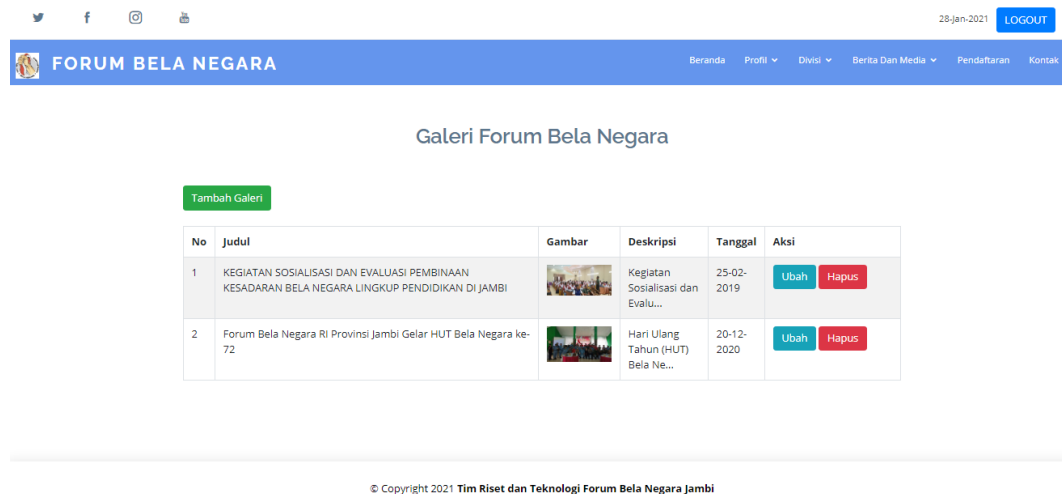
28-Jan-2021 LOGOUT

FORUM BELA NEGARA

Beranda Profil Divisi Berita Dan Media Pendaftaran Kontak

Galeri Forum Bela Negara

Tambah Galeri

| No | Judul | Gambar | Deskripsi | Tanggal | Aksi |
|---|---|---|---|---|---|
| 1 | KEGIATAN SOSIALISASI DAN EVALUASI PEMBINAAN KESADARAN BELA NEGARA LINGKUP PENDIDIKAN DI JAMBI | | Kegiatan Sosialisasi dan Evalu... | 25-02-2019 | Ubah Hapus |
| 2 | Forum Bela Negara RI Provinsi Jambi Gelar HUT Bela Negara ke-72 | | Hari Ulang Tahun (HUT) Bela Ne... | 20-12-2020 | Ubah Hapus |

© Copyright 2021 Tim Riset dan Teknologi Forum Bela Negara Jambi